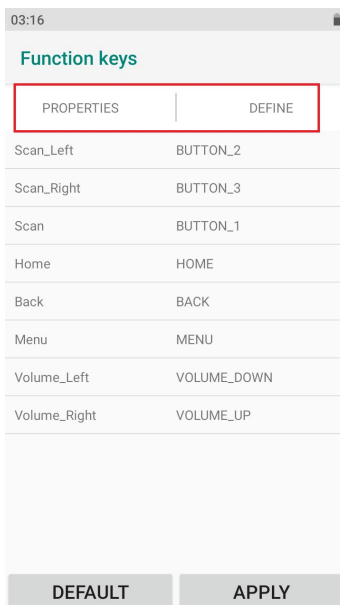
03:16

Function keys

| PROPERTIES | DEFINE |
|---|---|
| Scan_Left | BUTTON_2 |
| Scan_Right | BUTTON_3 |
| Scan | BUTTON_1 |
| Home | HOME |
| Back | BACK |
| Menu | MENU |
| Volume_Left | VOLUME_DOWN |
| Volume_Right | VOLUME_UP |

DEFAULT APPLY